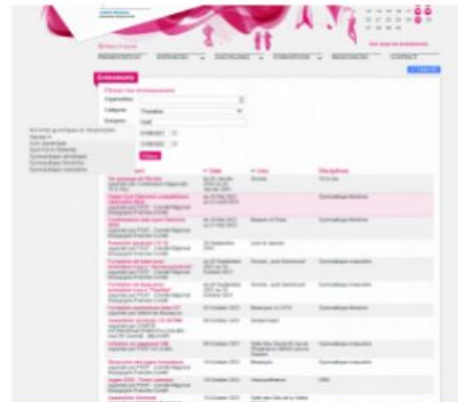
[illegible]

Événements

Filtrer les événements

Organisateur

Catégorie

Discipline

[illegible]

Activités gymniques et d'expression
Aérobic
Gym épanouie
Gym Forme Détente
Gymnastique artistique
Gymnastique rythmique
Gymnastique masculine

| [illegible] | Date | Lieu | Discipline |
|---|---|---|---|
| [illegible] | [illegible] | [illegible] | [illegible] |
| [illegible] | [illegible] | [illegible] | Gymnastique féminine |
| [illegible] | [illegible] | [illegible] | Gymnastique masculine |
| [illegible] | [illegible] | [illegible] | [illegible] |
| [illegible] | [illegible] | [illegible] | Gymnastique masculine |
| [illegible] | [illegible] | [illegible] | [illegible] |
| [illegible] | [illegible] | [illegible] | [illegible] |
| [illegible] | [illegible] | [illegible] | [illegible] |
| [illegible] | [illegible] | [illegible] | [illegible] |
| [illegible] | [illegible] | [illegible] | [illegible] |
| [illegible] | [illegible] | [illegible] | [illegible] |
| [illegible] | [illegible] | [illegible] | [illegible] |